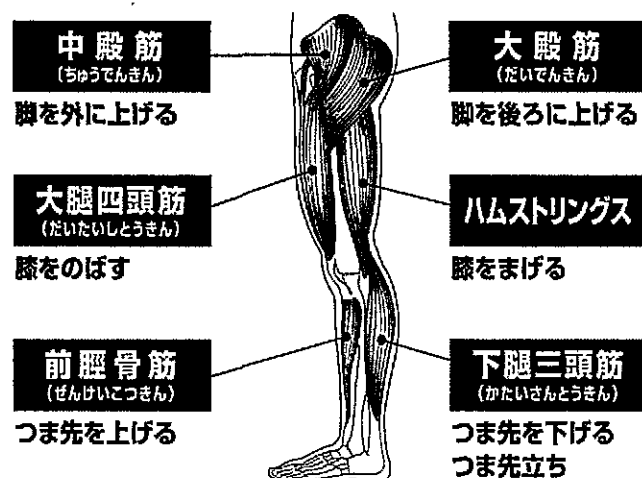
中殿筋
(ちゅうでんきん)
脚を外に上げる

大殿筋
(だいでんきん)
脚を後ろに上げる

大腿四頭筋
(だいたいしとうきん)
膝をのばす

ハムストリングス
膝をまげる

前脛骨筋
(ぜんけいこつきん)
つま先を上げる

下腿三頭筋
(かたいさんとうきん)
つま先を下げる
つま先立ち